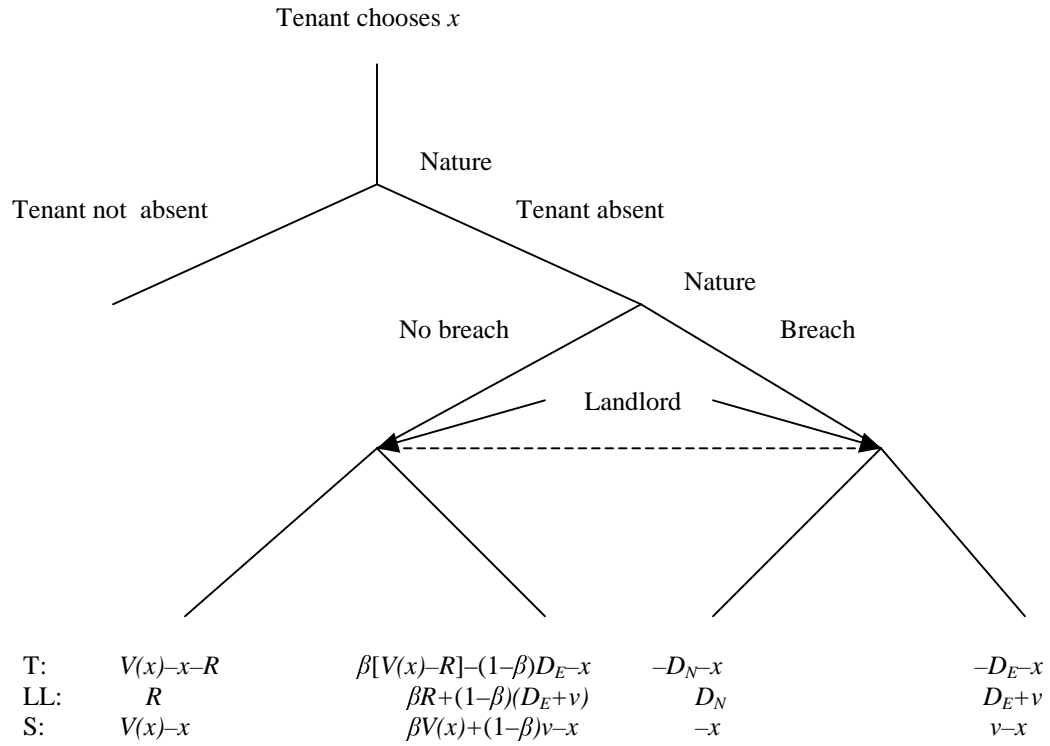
Tenant chooses $x$

Nature

Tenant not absent

Tenant absent

Nature

No breach

Breach

Landlord

T: $V(x)–x–R$ $\beta[V(x)–R]–(1–\beta)D_E–x$ $–D_N–x$ $–D_E–x$
LL: $R$ $\beta R+(1–\beta)(D_E+v)$ $D_N$ $D_E+v$
S: $V(x)–x$ $\beta V(x)+(1–\beta)v–x$ $–x$ $v–x$